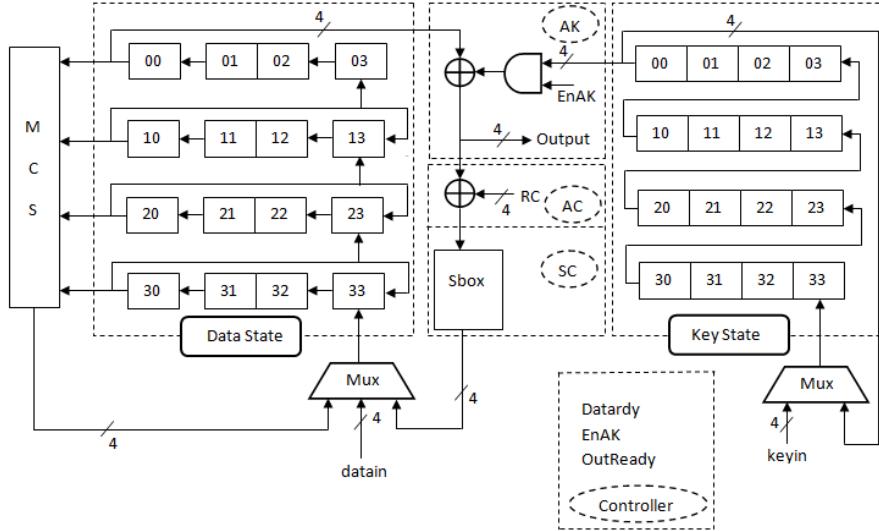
M
C
S

4

00 01 02 03
10 11 12 13
20 21 22 23
30 31 32 33

Data State

Mux

4

4

datain

AK

4

EnAK

4

Output

RC

4

AC

SC

Sbox

4

4

00 01 02 03
10 11 12 13
20 21 22 23
30 31 32 33

Key State

Mux

4

keyin

Datardy
EnAK
OutReady

Controller